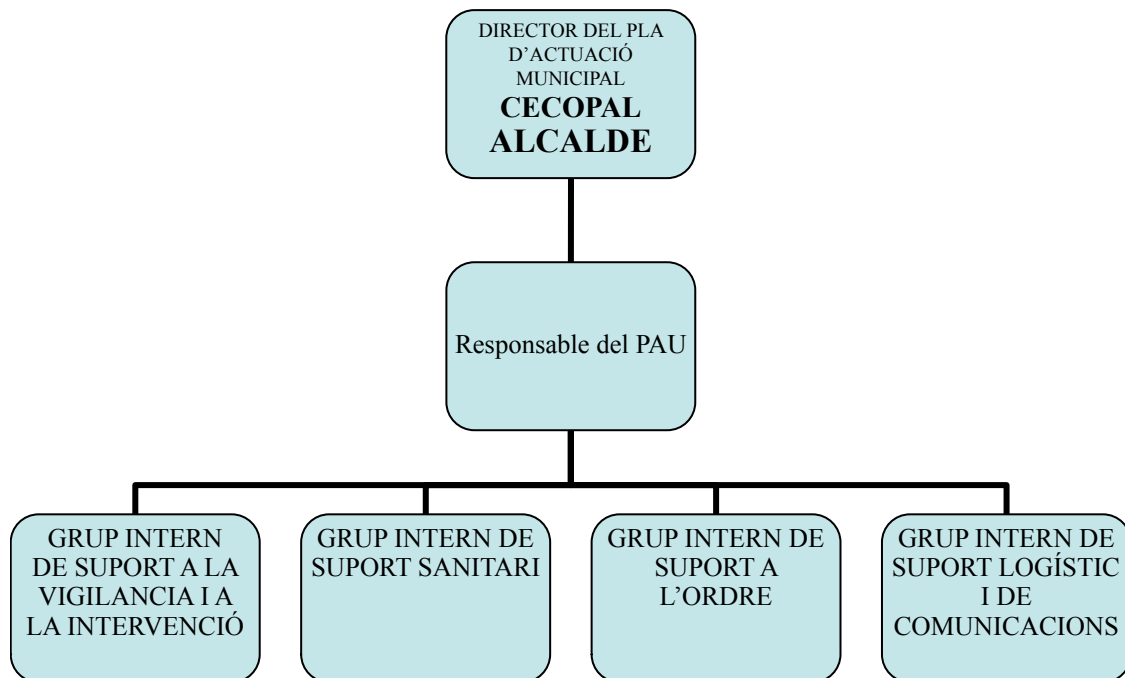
DIRECTOR DEL PLA D’ACTUACIÓ MUNICIPAL
CECOPAL
ALCALDE

Responsable del PAU

GRUP INTERN DE SUPORT A LA VIGILANCIA I A LA INTERVENCIÓ

GRUP INTERN DE SUPORT SANITARI

GRUP INTERN DE SUPORT A L’ORDRE

GRUP INTERN DE SUPORT LOGÍSTIC I DE COMUNICACIONS